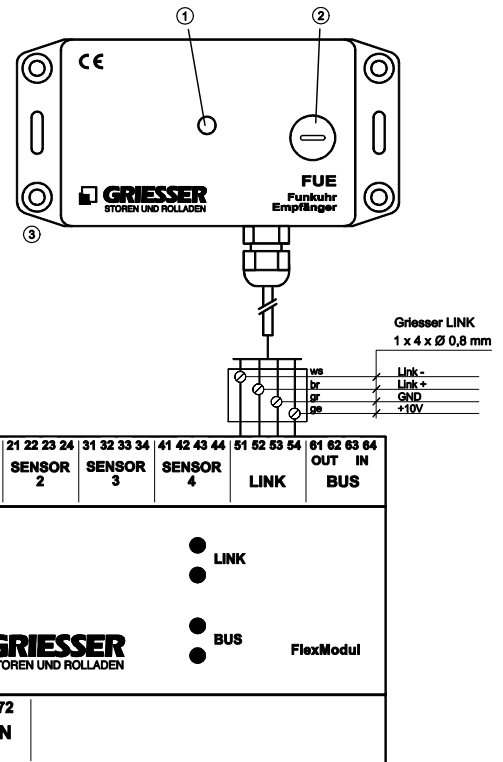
①
②
CE
FUE
Funkuhr Empfänger
GRIESSER
STOREN UND ROLLADEN
③

Griesser LINK
1 x 4 x Ø 0,8 mm
ws
br
gr
ge
Link -
Link +
GND
+10V

| 21 22 23 24 | 31 32 33 34 | 41 42 43 44 | 51 52 53 54 | 61 62 63 64 |
|---|---|---|---|---|
| SENSOR 2 | SENSOR 3 | SENSOR 4 | LINK | OUT IN BUS |

LINK
BUS
GRIESSER
TOREN UND ROLLADEN
FlexModul
72
N